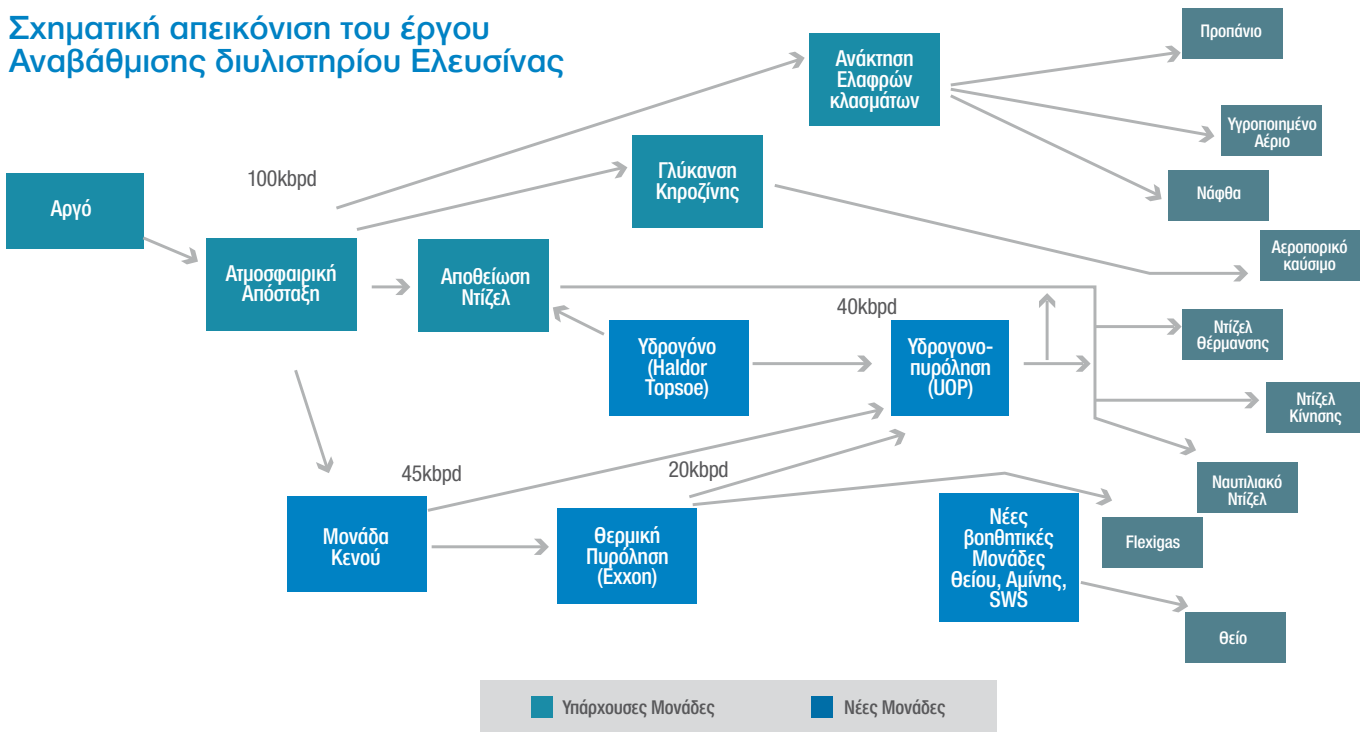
Σχηματική απεικόνιση του έργου Αναβάθμισης διυλιστηρίου Ελευσίνας

Ανάκτηση Ελαφρών κλασμάτων

Προπάνιο

Υγροποιημένο Αέριο

Νάφθα

100kbpd

Γλύκανση Κηροζίνης

Αργό

Ατμοσφαιρική Απόσταξη

Αποθείωση Ντίζελ

Αεροπορικό καύσιμο

40kbpd

Ντίζελ θέρμανσης

Υδρογόνο (Haldor Topsoe)

Υδρογονοπυρόλυση (UOP)

Ντίζελ Κίνησης

45kbpd

20kbpd

Ναυτιλιακό Ντίζελ

Μονάδα Κενού

Θερμική Πυρόλυση (Exxon)

Νέες βοηθητικές Μονάδες Θείου, Αμίνης, SWS

Flexigas

Θείο

Υπάρχουσες Μονάδες

Νέες Μονάδες